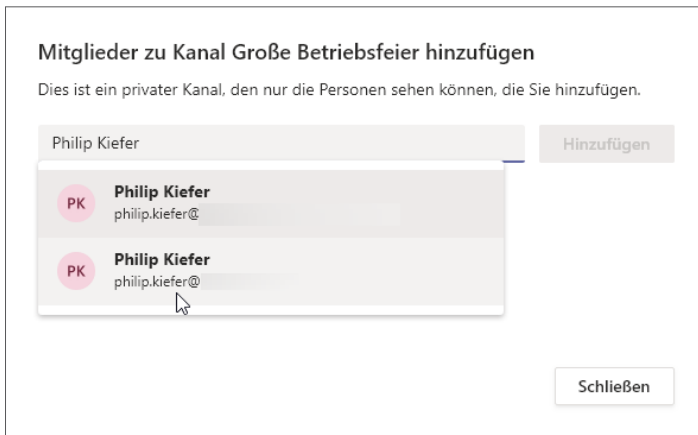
Mitglieder zu Kanal Große Betriebsfeier hinzufügen

Dies ist ein privater Kanal, den nur die Personen sehen können, die Sie hinzufügen.

Philip Kiefer

Hinzufügen

PK Philip Kiefer
philip.kiefer@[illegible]

PK Philip Kiefer
philip.kiefer@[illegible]

Schließen